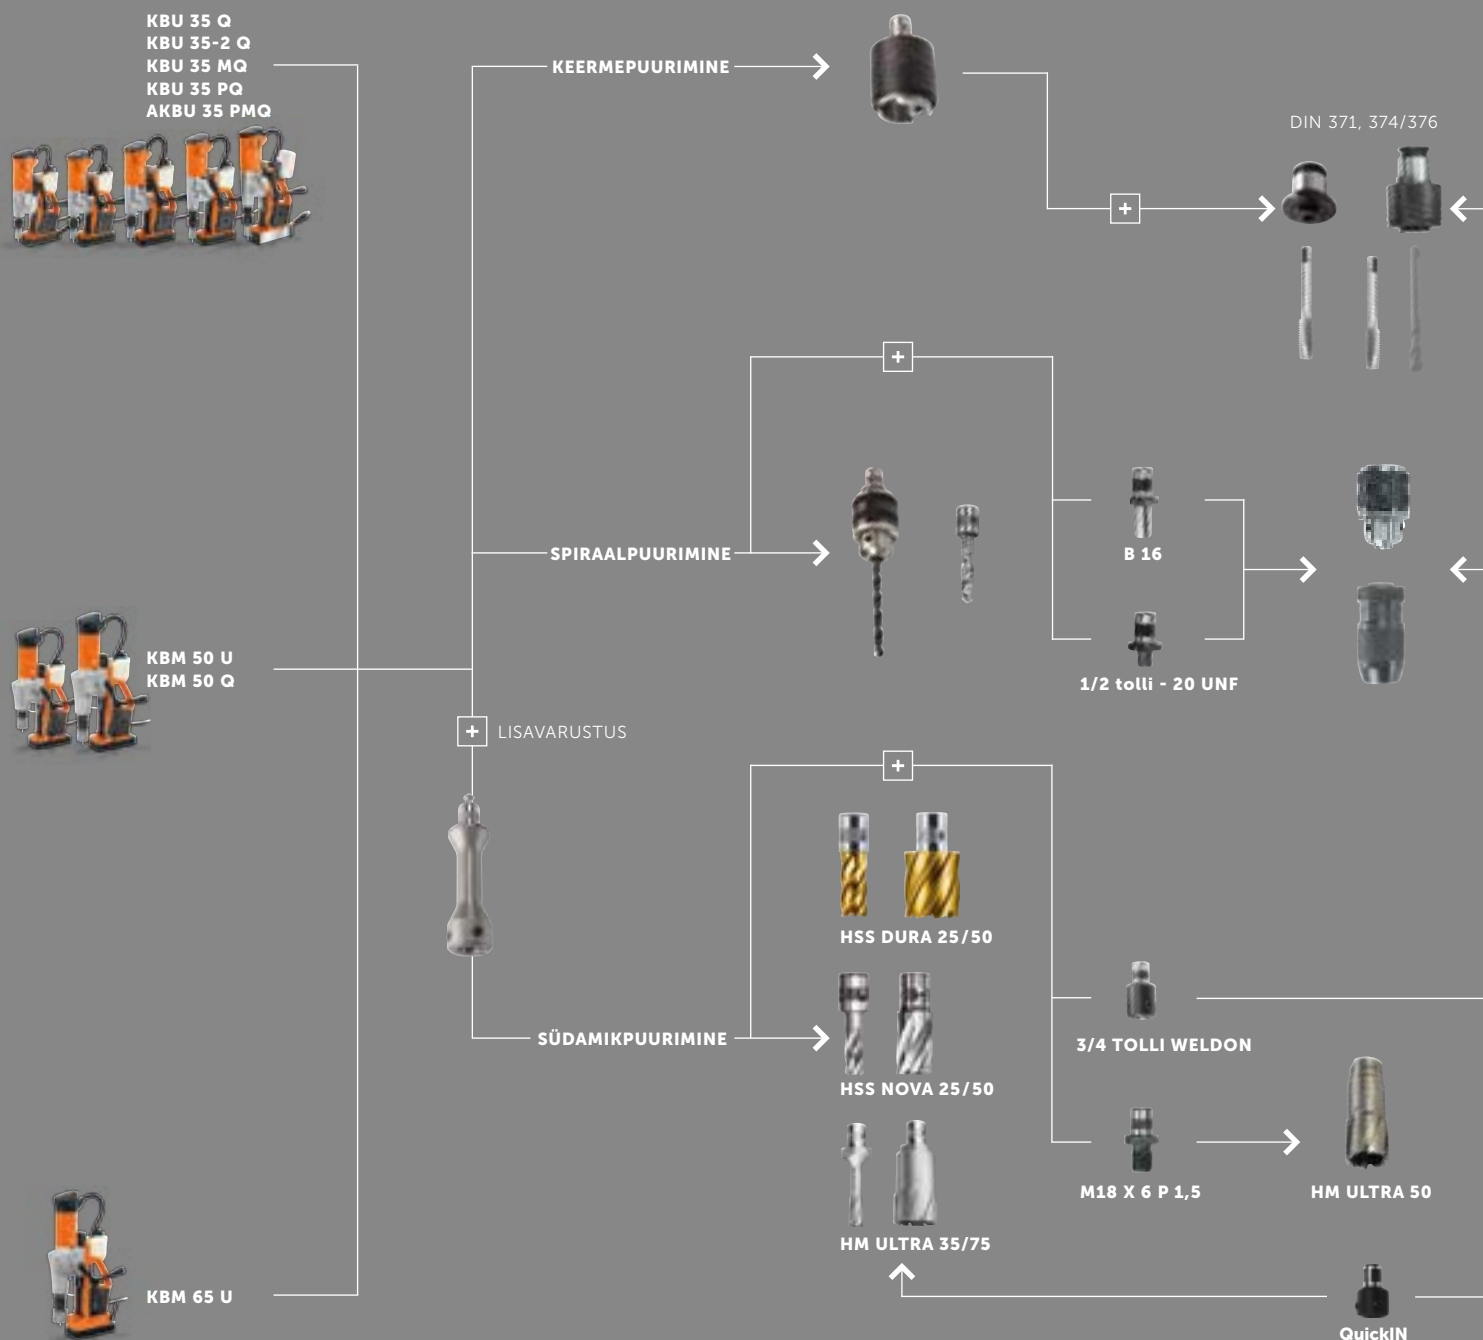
KBU 35 Q
KBU 35-2 Q
KBU 35 MQ
KBU 35 PQ
AKBU 35 PMQ

KEERMEPUURIMINE

DIN 371, 374/376

SPIRAALPUURIMINE

B 16

1/2 tolli - 20 UNF

KBM 50 U
KBM 50 Q

LISAVARUSTUS

HSS DURA 25/50

SÜDAMIKPUURIMINE

3/4 TOLLI WELDON

HSS NOVA 25/50

M18 X 6 P 1,5

HM ULTRA 50

HM ULTRA 35/75

KBM 65 U

QuickIN